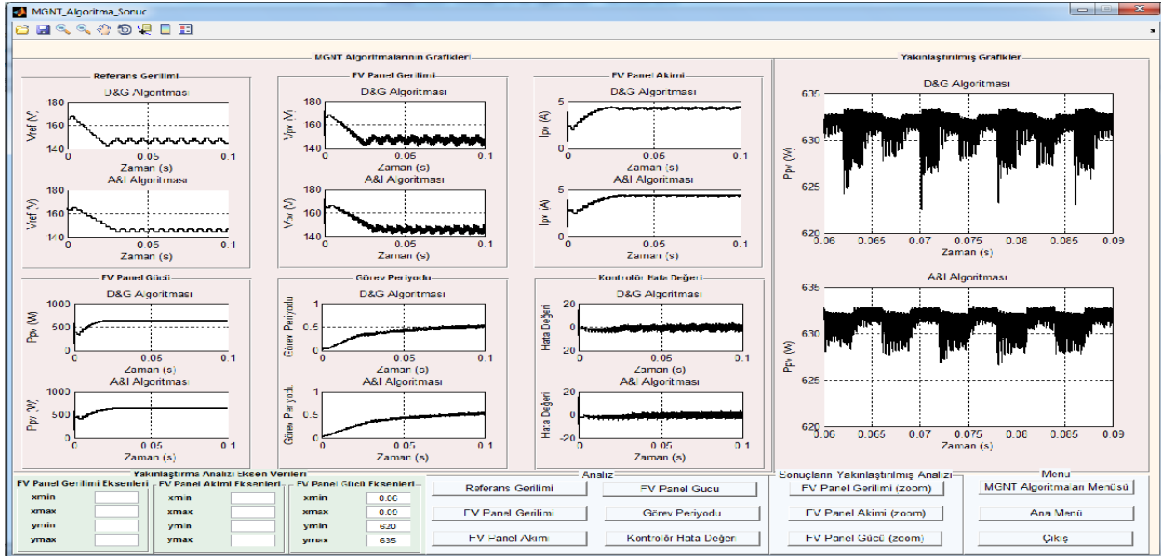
MGNT_Algoritma_Sonuc

MGNT Algoritmalarının Grafikleri

Referans Gerilimi

D&G Algoritması

180
160
140
Vref (V)
0
0.05
0.1
Zaman (s)

A&I Algoritması

180
160
140
Vref (V)
0
0.05
0.1
Zaman (s)

FV Panel Gerilimi

D&G Algoritması

180
160
140
Vpv (V)
0
0.05
0.1
Zaman (s)

A&I Algoritması

180
160
140
Vpv (V)
0
0.05
0.1
Zaman (s)

FV Panel Akımı

D&G Algoritması

5
0
Ipv (A)
0
0.05
0.1
Zaman (s)

A&I Algoritması

5
0
Ipv (A)
0
0.05
0.1
Zaman (s)

FV Panel Gücü

D&G Algoritması

1000
500
0
Ppv (W)
0
0.05
0.1
Zaman (s)

A&I Algoritması

1000
500
0
Ppv (W)
0
0.05
0.1
Zaman (s)

Görev Periyodu

D&G Algoritması

1
0.5
0
Görev Periyodu
0
0.05
0.1
Zaman (s)

A&I Algoritması

1
0.5
0
Görev Periyodu
0
0.05
0.1
Zaman (s)

Kontrolör Hata Değeri

D&G Algoritması

20
0
-20
Hata Değeri
0
0.05
0.1
Zaman (s)

A&I Algoritması

20
0
-20
Hata Değeri
0
0.05
0.1
Zaman (s)

Yakınlaştırılmış Grafikler

D&G Algoritması

635
630
625
620
Ppv (W)
0.06
0.065
0.07
0.075
0.08
0.085
0.09
Zaman (s)

A&I Algoritması

635
630
625
620
Ppv (W)
0.06
0.065
0.07
0.075
0.08
0.085
0.09
Zaman (s)

Yakınlaştırma Analizi Eksen Verileri

FV Panel Gerilimi Eksenleri
xmin
xmax
ymin
ymax

FV Panel Akımı Eksenleri
xmin
xmax
ymin
ymax

FV Panel Gücü Eksenleri
xmin 0.06
xmax 0.09
ymin 620
ymax 635

Analiz
Referans Gerilimi
FV Panel Gerilimi
FV Panel Akımı
FV Panel Gucu
Görev Periyodu
Kontrolör Hata Değeri

Sonuçların Yakınlaştırılmış Analizi
FV Panel Gerilimi (zoom)
FV Panel Akımı (zoom)
FV Panel Gücü (zoom)

Menu
MGNT Algoritmaları Menüsü
Ana Menü
Çıkış